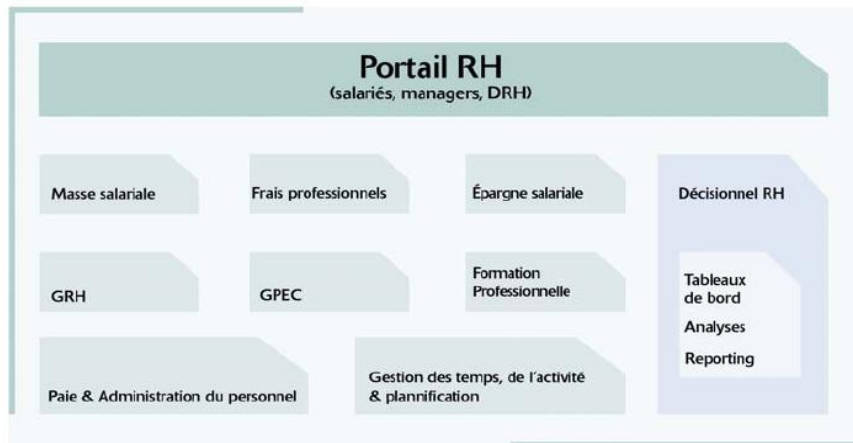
Portail RH
(salariés, managers, DRH)

Masse salariale

Frais professionnels

Épargne salariale

Décisionnel RH

GRH

GPEC

Formation Professionnelle

Tableaux de bord

Analyses

Reporting

Paie & Administration du personnel

Gestion des temps, de l'activité & plannification